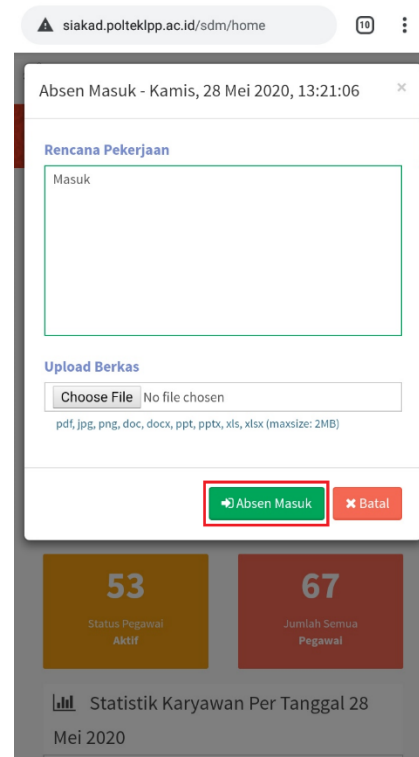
siakad.polteklpp.ac.id/sdm/home

10

Absen Masuk - Kamis, 28 Mei 2020, 13:21:06

×

Rencana Pekerjaan

Masuk

Upload Berkas

Choose File No file chosen

pdf, jpg, png, doc, docx, ppt, pptx, xls, xlsx (maxsize: 2MB)

Absen Masuk

Batal

53

Status Pegawai
Aktif

67

Jumlah Semua
Pegawai

Statistik Karyawan Per Tanggal 28 Mei 2020